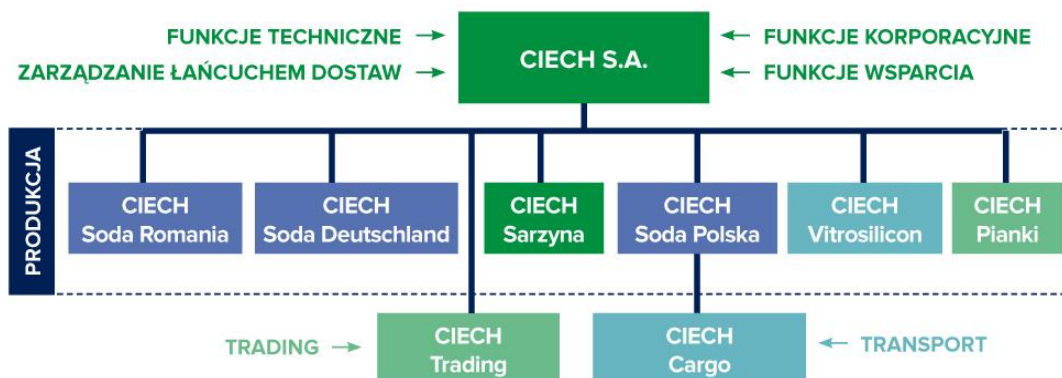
FUNKCJE TECHNICZNE →
ZARZĄDZANIE ŁAŃCUCHEM DOSTAW →
CIECH S.A.
← FUNKCJE KORPORACYJNE
← FUNKCJE WSPARCIA

PRODUKCJA

CIECH Soda Romania
CIECH Soda Deutschland
CIECH Sarzyna
CIECH Soda Polska
CIECH Vitrosilicon
CIECH Pianki

TRADING →
CIECH Trading
CIECH Cargo
← TRANSPORT